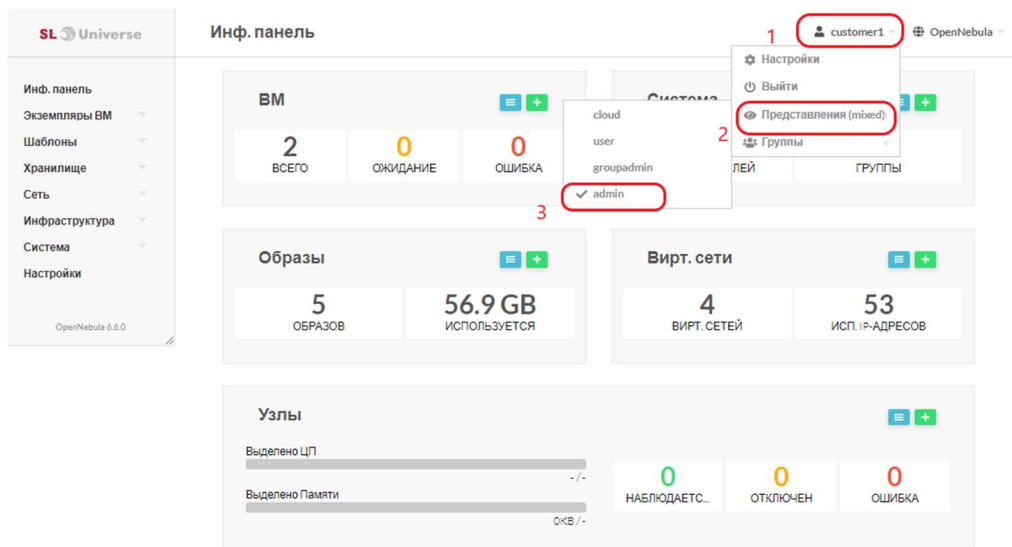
SL Universe

Инф. панель
Экземпляры ВМ
Шаблоны
Хранилище
Сеть
Инфраструктура
Система
Настройки

OpenNebula 6.6.0

Инф. панель

1 customer1 OpenNebula

Настройки
Выйти
Представления (mixed) 2
Группы

cloud
user
groupadmin
admin
3

ВМ
2 ВСЕГО
0 ОЖИДАНИЕ
0 ОШИБКА

Система
ЛЕЙ
ГРУППЫ

Образы
5 ОБРАЗОВ
56.9 GB ИСПОЛЬЗУЕТСЯ

Вирт. сети
4 ВИРТ. СЕТЕЙ
53 ИСП. IP-АДРЕСОВ

Узлы
Выделено ЦП
- / -
Выделено Памяти
0KB / -
0 НАБЛЮДАЕТС...
0 ОТКЛЮЧЕН
0 ОШИБКА